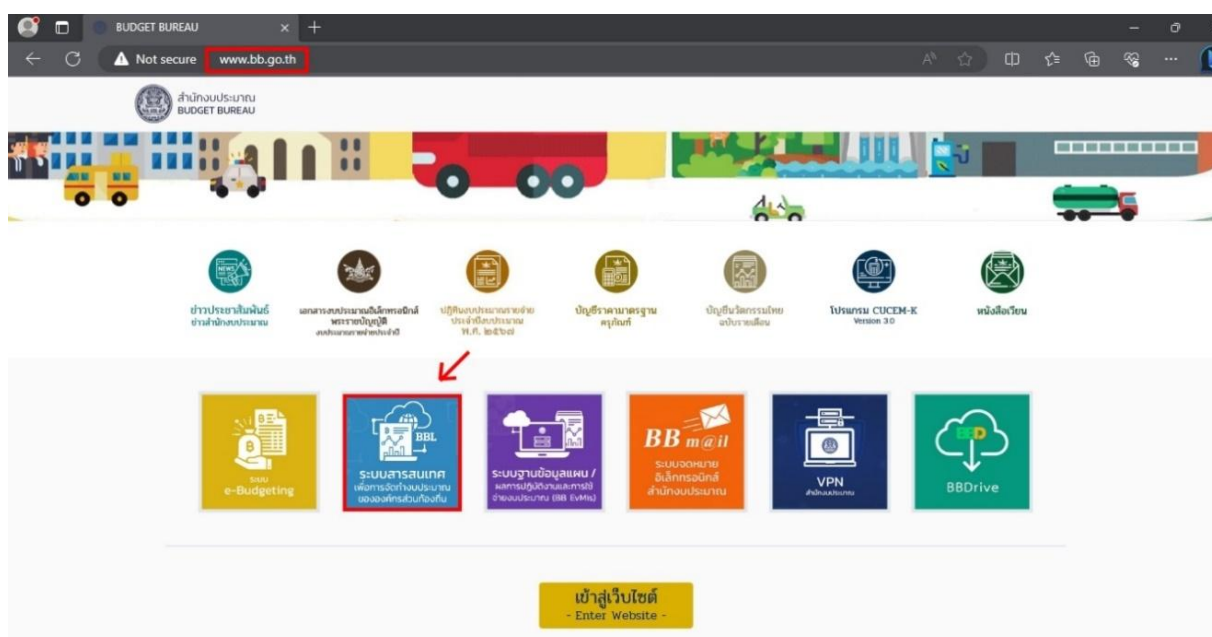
BUDGET BUREAU

Not secure www.bb.go.th

สำนักงบประมาณ
BUDGET BUREAU

ข่าวประชาสัมพันธ์
ข่าวสำนักงบประมาณ

เอกสารงบประมาณอิเล็กทรอนิกส์
พระราชบัญญัติ
งบประมาณรายจ่ายประจำปี

ปฏิทินงบประมาณรายจ่าย
ประจำปีงบประมาณ
พ.ศ. ๒๕๖๗

บัญชีราคามาตรฐาน
ครุภัณฑ์

บัญชีนวัตกรรมไทย
ฉบับรายเดือน

โปรแกรม CUCEM-K
Version 3.0

หนังสือเวียน

ระบบ
e-Budgeting

BBL
ระบบสารสนเทศ
เพื่อการจัดทำงบประมาณ
ขององค์กรส่วนท้องถิ่น

ระบบฐานข้อมูลแผน /
ผลการปฏิบัติงานและการใช้
จ่ายงบประมาณ (BB EvMis)

BB m@il
ระบบจดหมาย
อิเล็กทรอนิกส์
สำนักงบประมาณ

VPN
สำนักงบประมาณ

BBD
BBDrive

เข้าสู่เว็บไซต์
- Enter Website -